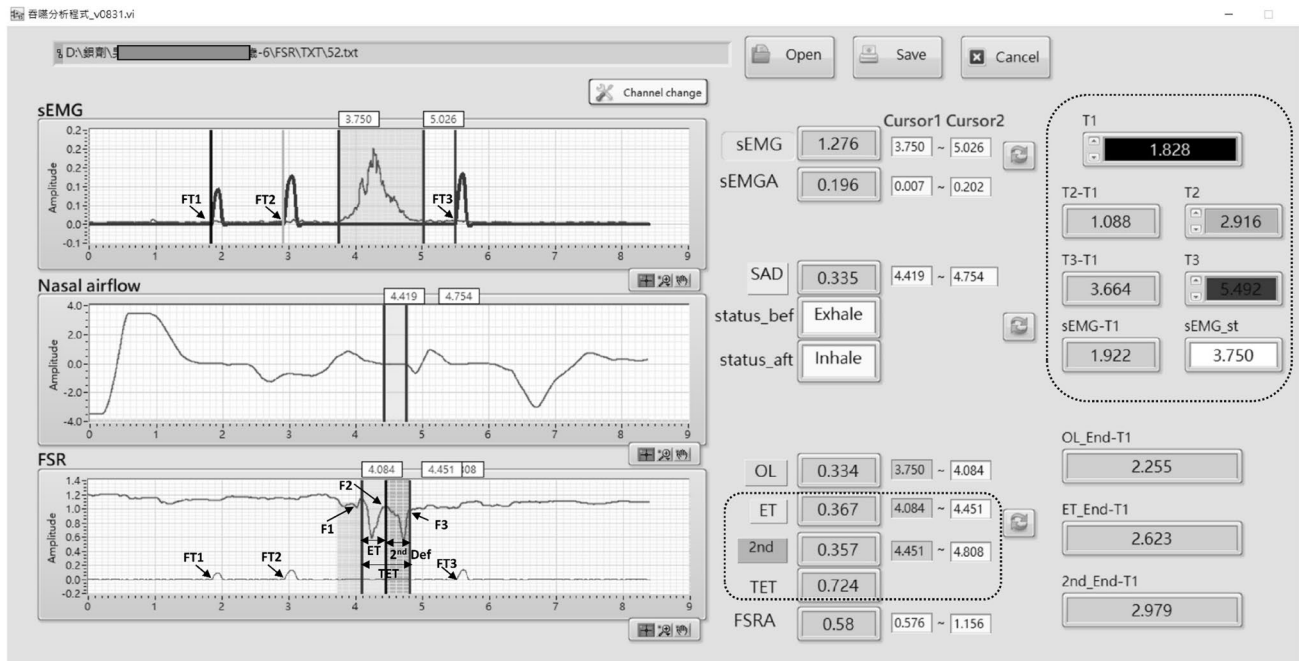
吞嚥分析程式_v0831.vi

D:\銀剛\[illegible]-6\FSR\TXT\52.txt

Open Save Cancel

Channel change

sEMG
3.750 5.026
Amplitude
0.2 0.2 0.1 0.1 0.0 0.0 -0.1
FT1 FT2 FT3
0 1 2 3 4 5 6 7 8 9

Nasal airflow
4.419 4.754
Amplitude
4.0 2.0 0.0 -2.0 -4.0
0 1 2 3 4 5 6 7 8 9

FSR
4.084 4.451 08
Amplitude
1.4 1.2 1.0 0.8 0.6 0.4 0.2 0.0 -0.2
F2 F1 F3 ET 2nd Def TET
FT1 FT2 FT3
0 1 2 3 4 5 6 7 8 9

Cursor1 Cursor2

| | | | |
|---|---|---|---|
| sEMG | 1.276 | 3.750 | 5.026 |
| sEMGA | 0.196 | 0.007 | 0.202 |
| SAD | 0.335 | 4.419 | 4.754 |
| status_bef | Exhale | | |
| status_aft | Inhale | | |
| OL | 0.334 | 3.750 | 4.084 |
| ET | 0.367 | 4.084 | 4.451 |
| 2nd | 0.357 | 4.451 | 4.808 |
| TET | 0.724 | | |
| FSRA | 0.58 | 0.576 | 1.156 |

T1 1.828
T2-T1 1.088
T2 2.916
T3-T1 3.664
T3 5.492
sEMG-T1 1.922
sEMG_st 3.750

OL_End-T1 2.255
ET_End-T1 2.623
2nd_End-T1 2.979